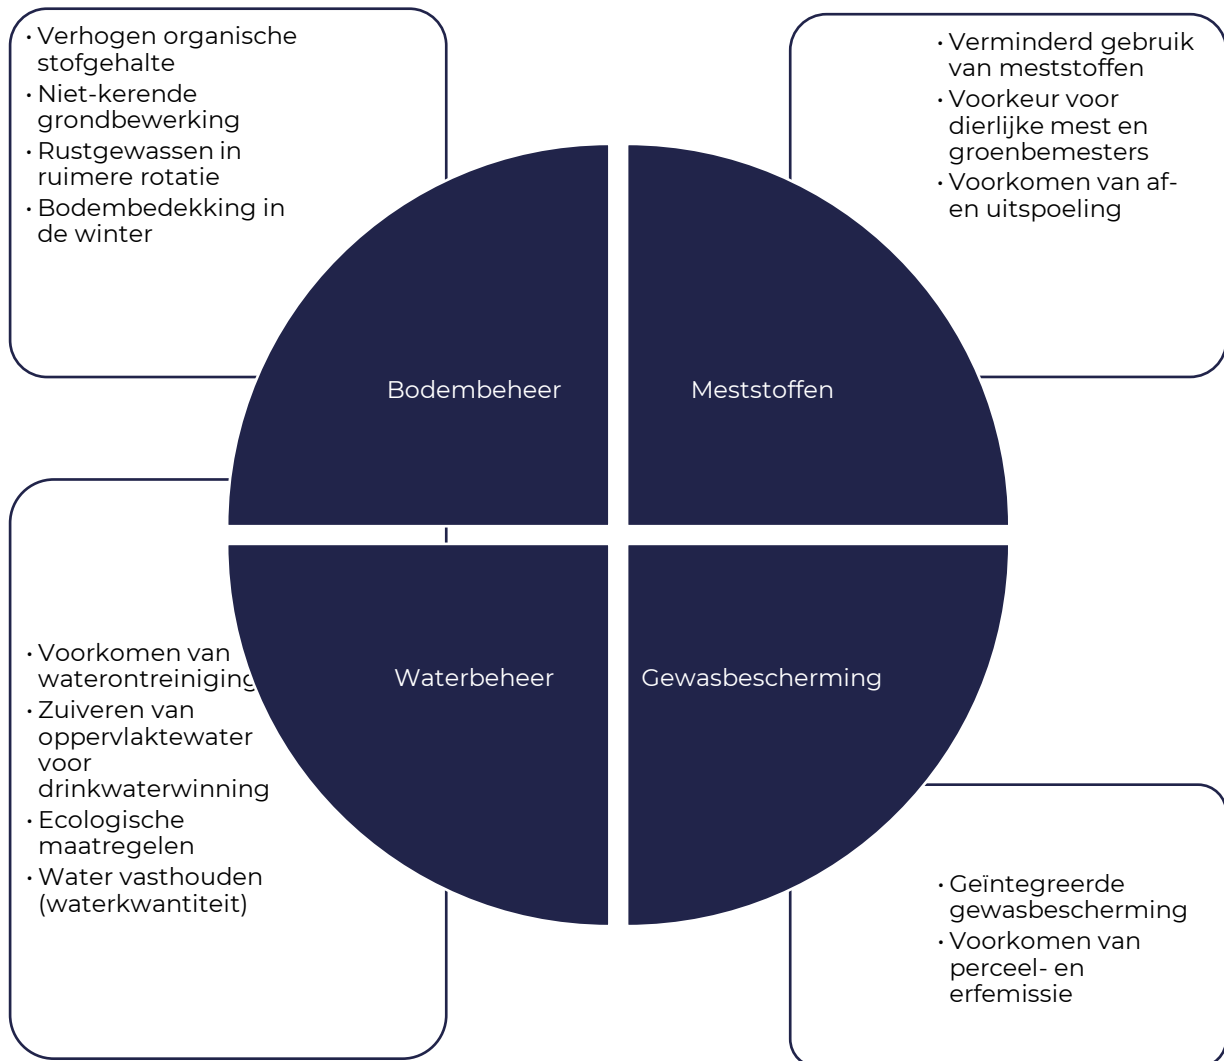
• Verhogen organische stofgehalte
• Niet-kerende grondbewerking
• Rustgewassen in ruimere rotatie
• Bodembedekking in de winter

• Verminderd gebruik van meststoffen
• Voorkeur voor dierlijke mest en groenbemesters
• Voorkomen van af- en uitspoeling

Bodembeheer

Meststoffen

Waterbeheer

Gewasbescherming

• Voorkomen van waterontreiniging
• Zuiveren van oppervlaktewater voor drinkwaterwinning
• Ecologische maatregelen
• Water vasthouden (waterkwantiteit)

• Geïntegreerde gewasbescherming
• Voorkomen van perceel- en erfemissie